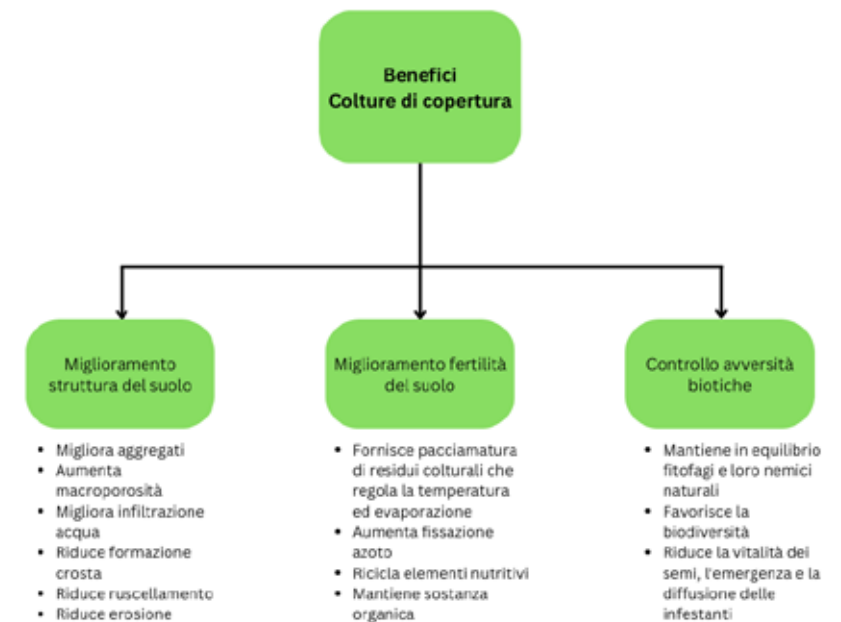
Benefici
Colture di copertura

Miglioramento struttura del suolo

- Migliora aggregati
- Aumenta macroporosità
- Migliora infiltrazione acqua
- Riduce formazione crosta
- Riduce ruscellamento
- Riduce erosione

Miglioramento fertilità del suolo

- Fornisce pacciamatura di residui colturali che regola la temperatura ed evaporazione
- Aumenta fissazione azoto
- Ricicla elementi nutritivi
- Mantiene sostanza organica

Controllo avversità biotiche

- Mantiene in equilibrio fitofagi e loro nemici naturali
- Favorisce la biodiversità
- Riduce la vitalità dei semi, l'emergenza e la diffusione delle infestanti